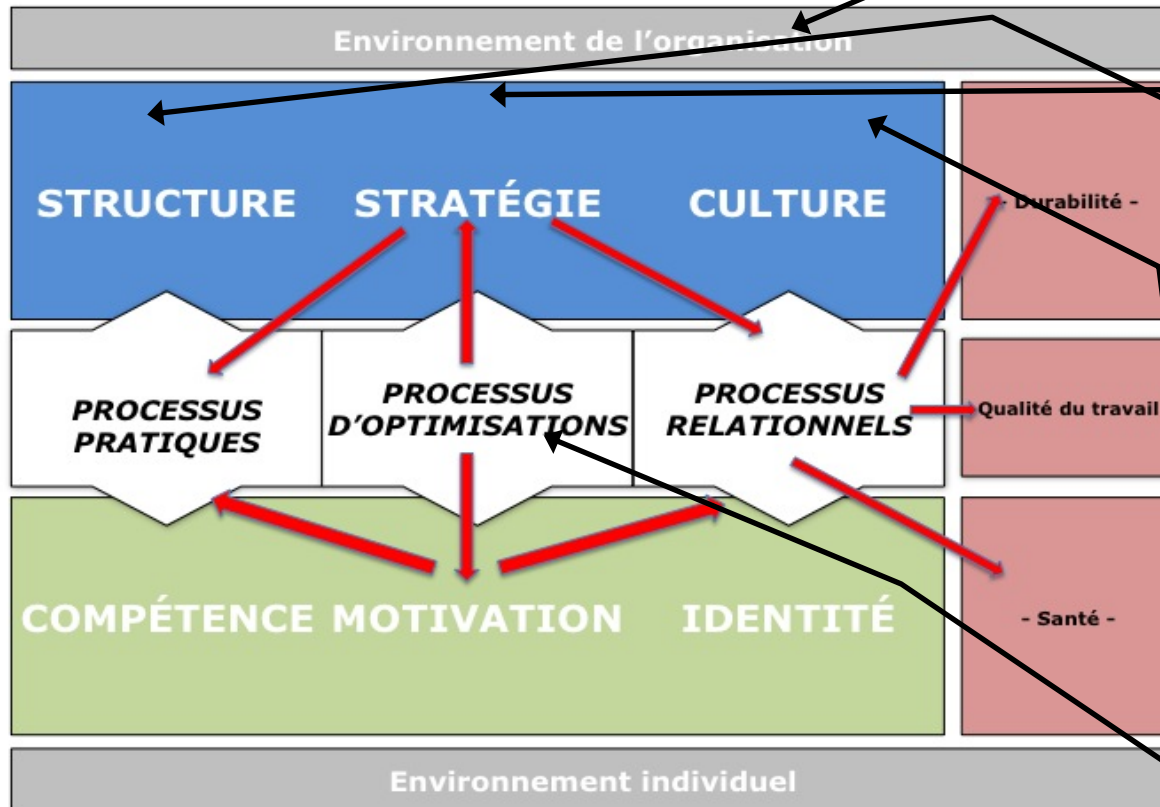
Environnement de l'organisation

STRUCTURE STRATÉGIE CULTURE

- Durabilité -

PROCESSUS PRATIQUES

PROCESSUS D'OPTIMISATIONS

PROCESSUS RELATIONNELS

Qualité du travail

COMPÉTENCE MOTIVATION IDENTITÉ

- Santé -

Environnement individuel